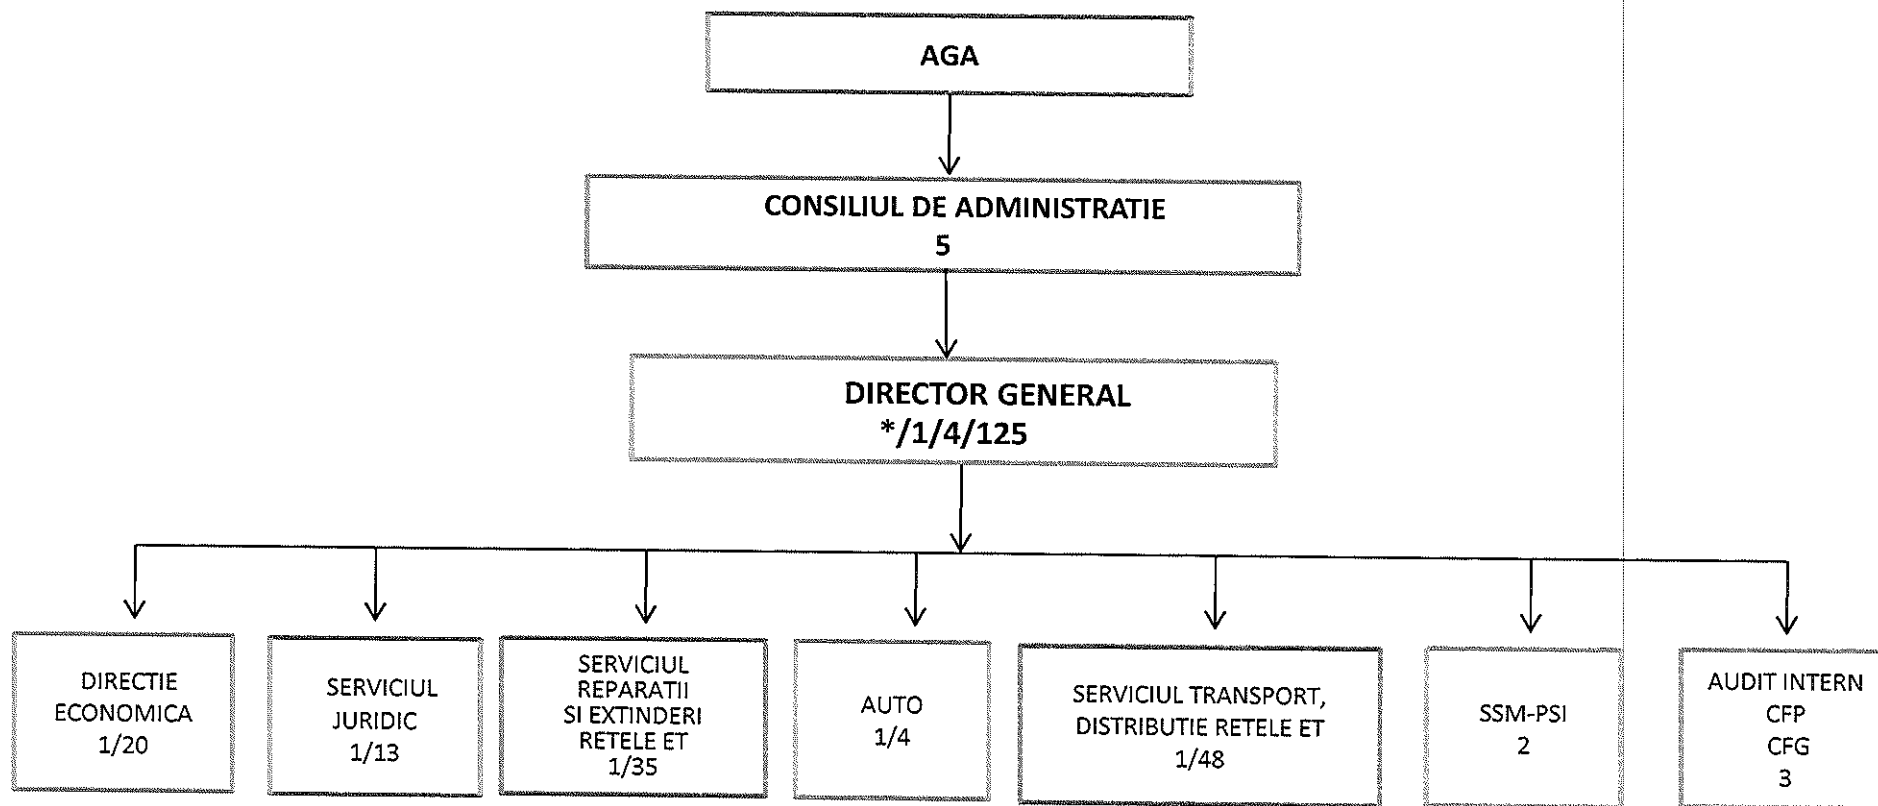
AGA

CONSILIUL DE ADMINISTRATIE
5

DIRECTOR GENERAL
*/1/4/125

DIRECTIE ECONOMICA
1/20

SERVICIUL JURIDIC
1/13

SERVICIUL REPARATII SI EXTINDERI RETELE ET
1/35

AUTO
1/4

SERVICIUL TRANSPORT, DISTRIBUTIE RETELE ET
1/48

SSM-PSI
2

AUDIT INTERN
CFP
CFG
3